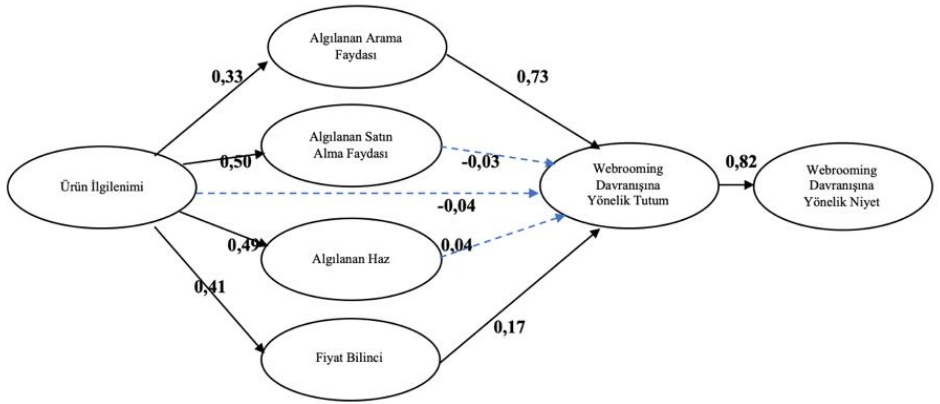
Algılanan Arama Faydası

0,33

0,73

Algılanan Satın Alma Faydası

0,50

-0,03

Ürün İlgilenimi

-0,04

Webrooming Davranışına Yönelik Tutum

0,82

Webrooming Davranışına Yönelik Niyet

0,49

Algılanan Haz

0,04

0,41

0,17

Fiyat Bilinci